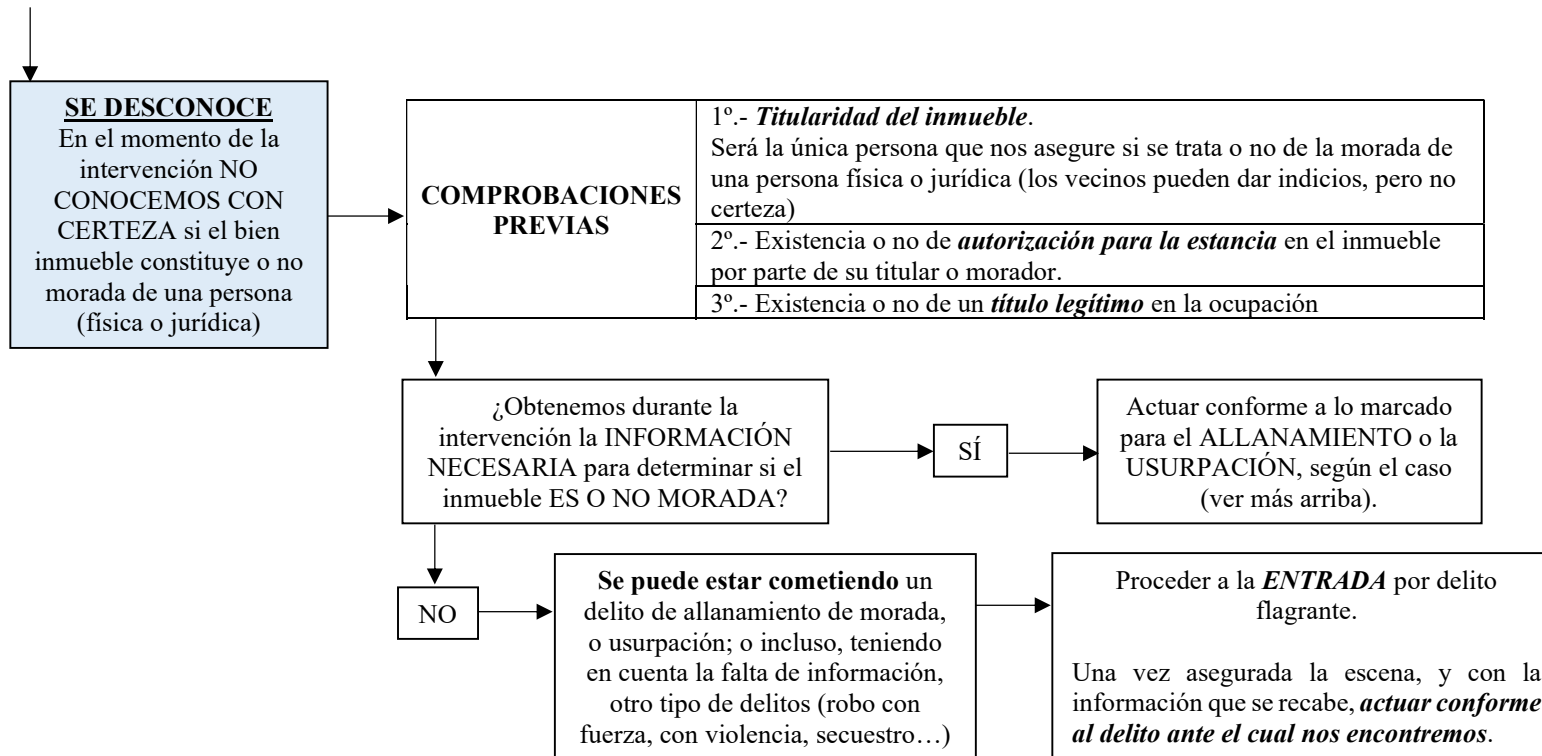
SE DESCONOCE
En el momento de la intervención NO CONOCEMOS CON CERTEZA si el bien inmueble constituye o no morada de una persona (física o jurídica)

COMPROBACIONES PREVIAS

1º.- ***Titularidad del inmueble***.
Será la única persona que nos asegure si se trata o no de la morada de una persona física o jurídica (los vecinos pueden dar indicios, pero no certeza)

2º.- Existencia o no de ***autorización para la estancia*** en el inmueble por parte de su titular o morador.

3º.- Existencia o no de un ***título legítimo*** en la ocupación

¿Obtenemos durante la intervención la INFORMACIÓN NECESARIA para determinar si el inmueble ES O NO MORADA?

SÍ

Actuar conforme a lo marcado para el ALLANAMIENTO o la USURPACIÓN, según el caso (ver más arriba).

NO

**Se puede estar cometiendo** un delito de allanamiento de morada, o usurpación; o incluso, teniendo en cuenta la falta de información, otro tipo de delitos (robo con fuerza, con violencia, secuestro…)

Proceder a la ***ENTRADA*** por delito flagrante.

Una vez asegurada la escena, y con la información que se recabe, ***actuar conforme al delito ante el cual nos encontremos***.